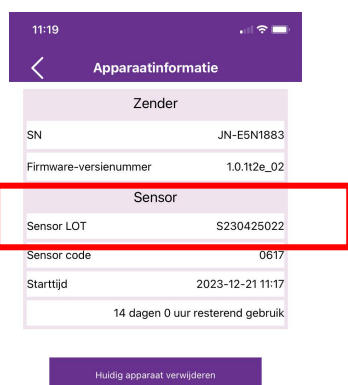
11:19

Apparaatinformatie

Zender

| | |
|---|---|
| SN | JN-E5N1883 |
| Firmware-versienummer | 1.0.1t2e_02 |

Sensor

| | |
|---|---|
| Sensor LOT | S230425022 |
| Sensor code | 0617 |
| Starttijd | 2023-12-21 11:17 |

14 dagen 0 uur resterend gebruik

Huidig apparaat verwijderen